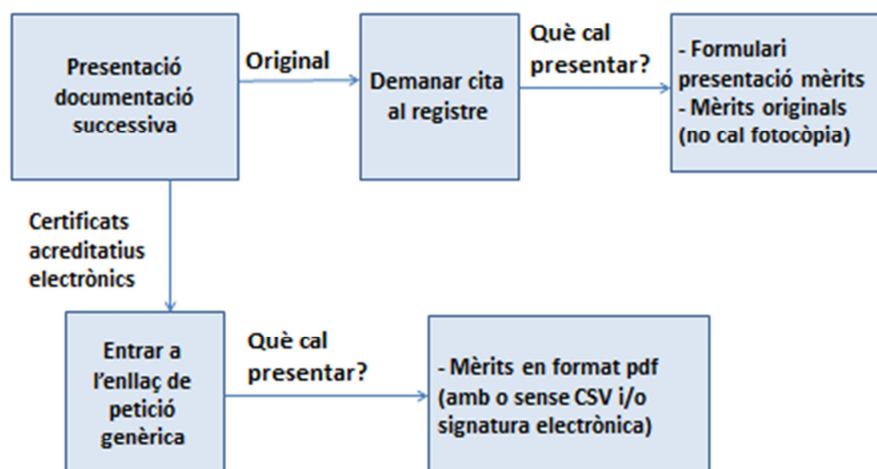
Presentació documentació successiva

Original

Demanar cita al registre

Què cal presentar?

- Formulari presentació mèrits
- Mèrits originals (no cal fotocòpia)

Certificats acreditatius electrònics

Entrar a l'enllaç de petició genèrica

Què cal presentar?

- Mèrits en format pdf (amb o sense CSV i/o signatura electrònica)